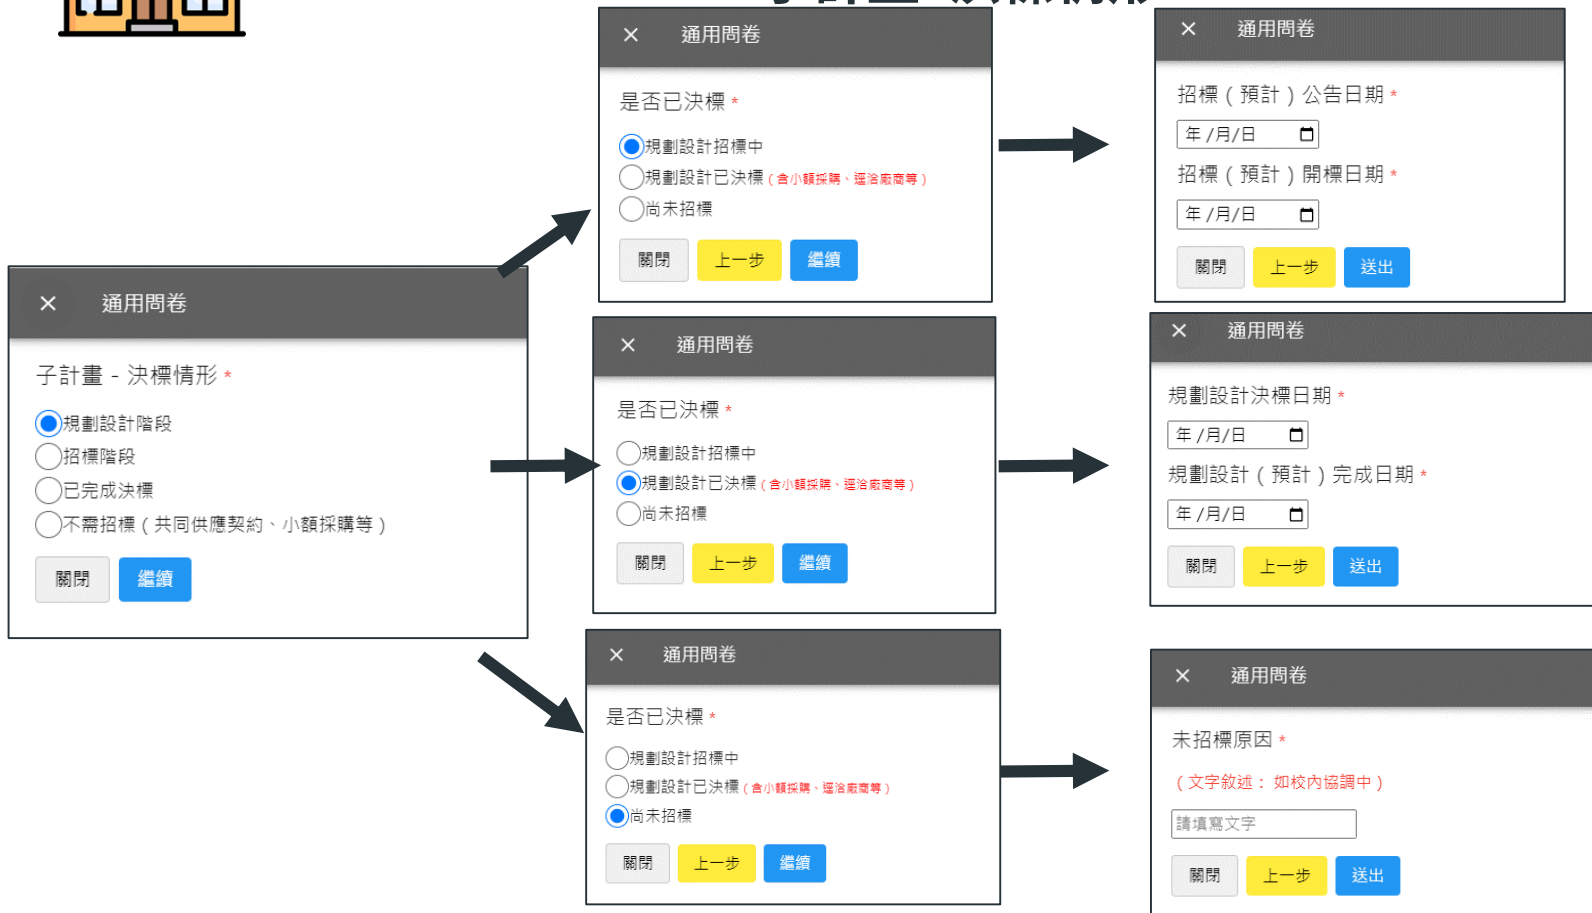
× 通用問卷

子計畫 - 決標情形 *

規劃設計階段
招標階段
已完成決標
不需招標（共同供應契約、小額採購等）

關閉 繼續

× 通用問卷

是否已決標 *

規劃設計招標中
規劃設計已決標（含小額採購、遴洽廠商等）
尚未招標

關閉 上一步 繼續

× 通用問卷

招標（預計）公告日期 *
年 /月/日
招標（預計）開標日期 *
年 /月/日

關閉 上一步 送出

× 通用問卷

是否已決標 *

規劃設計招標中
規劃設計已決標（含小額採購、遴洽廠商等）
尚未招標

關閉 上一步 繼續

× 通用問卷

規劃設計決標日期 *
年 /月/日
規劃設計（預計）完成日期 *
年 /月/日

關閉 上一步 送出

× 通用問卷

是否已決標 *

規劃設計招標中
規劃設計已決標（含小額採購、遴洽廠商等）
尚未招標

關閉 上一步 繼續

× 通用問卷

未招標原因 *
（文字敘述： 如校內協調中）
請填寫文字

關閉 上一步 送出